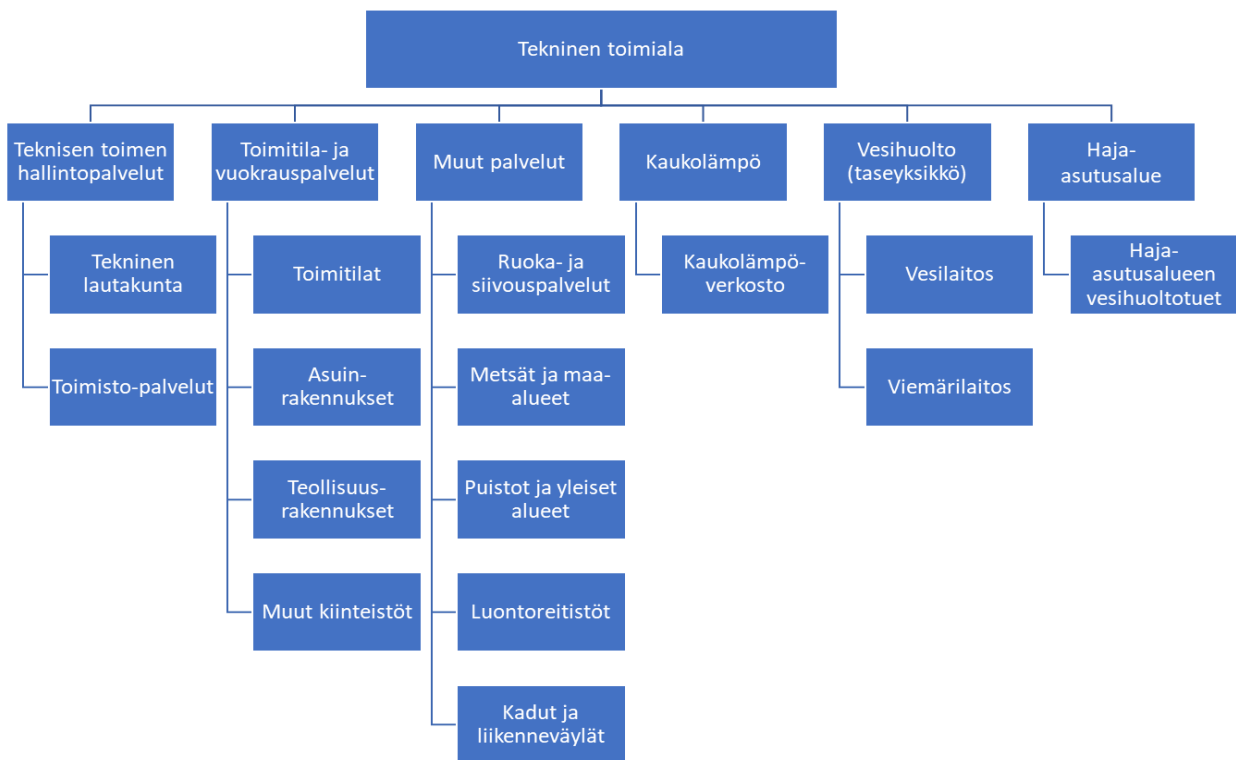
Tekninen toimiala

Teknisen toimen hallintopalvelut

Tekninen lautakunta

Toimisto-palvelut

Toimitila- ja vuokrauspalvelut

Toimitilat

Asuin-rakennukset

Teollisuus-rakennukset

Muut kiinteistöt

Muut palvelut

Ruoka- ja siivouspalvelut

Metsät ja maa-alueet

Puistot ja yleiset alueet

Luontoreitistöt

Kadut ja liikenneväylät

Kaukolämpö

Kaukolämpö-verkosto

Vesihuolto (taseyksikkö)

Vesilaitos

Viemärilaitos

Haja-asutusalue

Haja-asutusalueen vesihuoltotuet